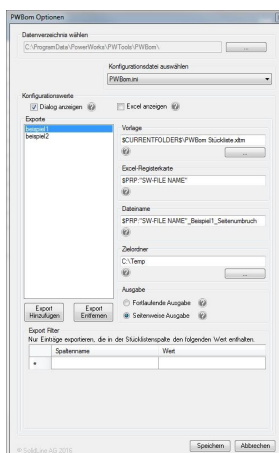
PWBom Optionen

Datenverzeichnis wählen

C:\ProgramData\PowerWorks\PWTools\PWBom\

...

Konfigurationsdatei auswählen

PWBom.ini

Konfigurationswerte

Dialog anzeigen

Excel anzeigen

Exporte

beispiel1
beispiel2

Vorlage

$CURRENTFOLDER$\PWBom Stückliste.xltm

...

Excel-Registerkarte

$PRP:"SW-FILE NAME"

Dateiname

$PRP:"SW-FILE NAME"_Beispiel1_Seitenumbruch

Zielordner

C:\Temp

...

Ausgabe

Fortlaufende Ausgabe

Seitenweise Ausgabe

Export Hinzufügen

Export Entfernen

Export Filter

Nur Einträge exportieren, die in der Stücklistenspalte den folgenden Wert enthalten.

| | Spaltenname | Wert |
|---|---|---|
| * | | |

© SolidLine AG 2016

Speichern

Abbrechen